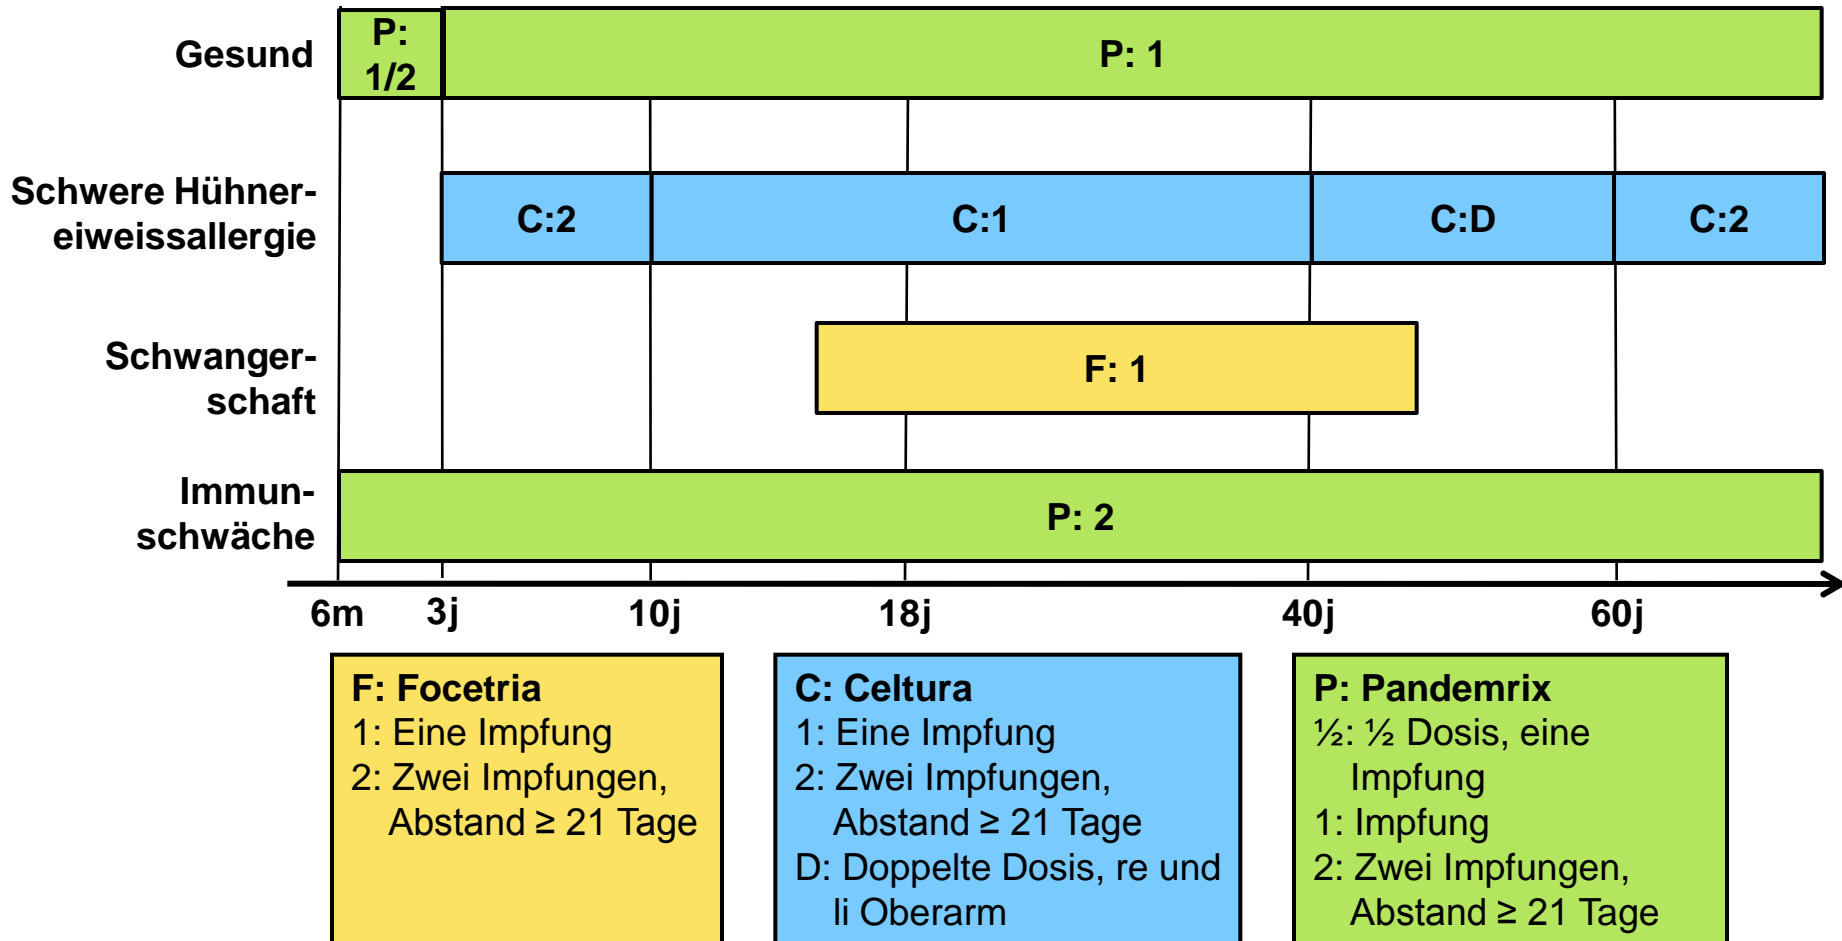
Gesund

P: 1/2

P: 1

Schwere Hühnereiweissallergie

C:2

C:1

C:D

C:2

Schwangerschaft

F: 1

Immunschwäche

P: 2

6m 3j 10j 18j 40j 60j

F: Focetria
1: Eine Impfung
2: Zwei Impfungen, Abstand ≥ 21 Tage

C: Celtura
1: Eine Impfung
2: Zwei Impfungen, Abstand ≥ 21 Tage
D: Doppelte Dosis, re und li Oberarm

P: Pandemrix
½: ½ Dosis, eine Impfung
1: Impfung
2: Zwei Impfungen, Abstand ≥ 21 Tage